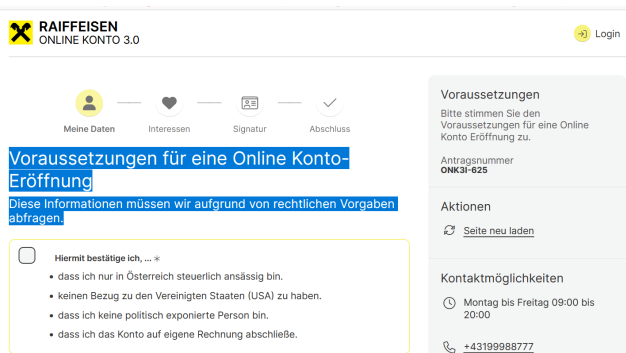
RAIFFEISEN
ONLINE KONTO 3.0

Login

Meine Daten
Interessen
Signatur
Abschluss

Voraussetzungen für eine Online Konto-Eröffnung

Diese Informationen müssen wir aufgrund von rechtlichen Vorgaben abfragen.

Hiermit bestätige ich, ... *

• dass ich nur in Österreich steuerlich ansässig bin.
• keinen Bezug zu den Vereinigten Staaten (USA) zu haben.
• dass ich keine politisch exponierte Person bin.
• dass ich das Konto auf eigene Rechnung abschließe.

Voraussetzungen

Bitte stimmen Sie den Voraussetzungen für eine Online Konto Eröffnung zu.

Antragsnummer
ONK3I-625

Aktionen

Seite neu laden

Kontaktmöglichkeiten

Montag bis Freitag 09:00 bis 20:00

+43199988777